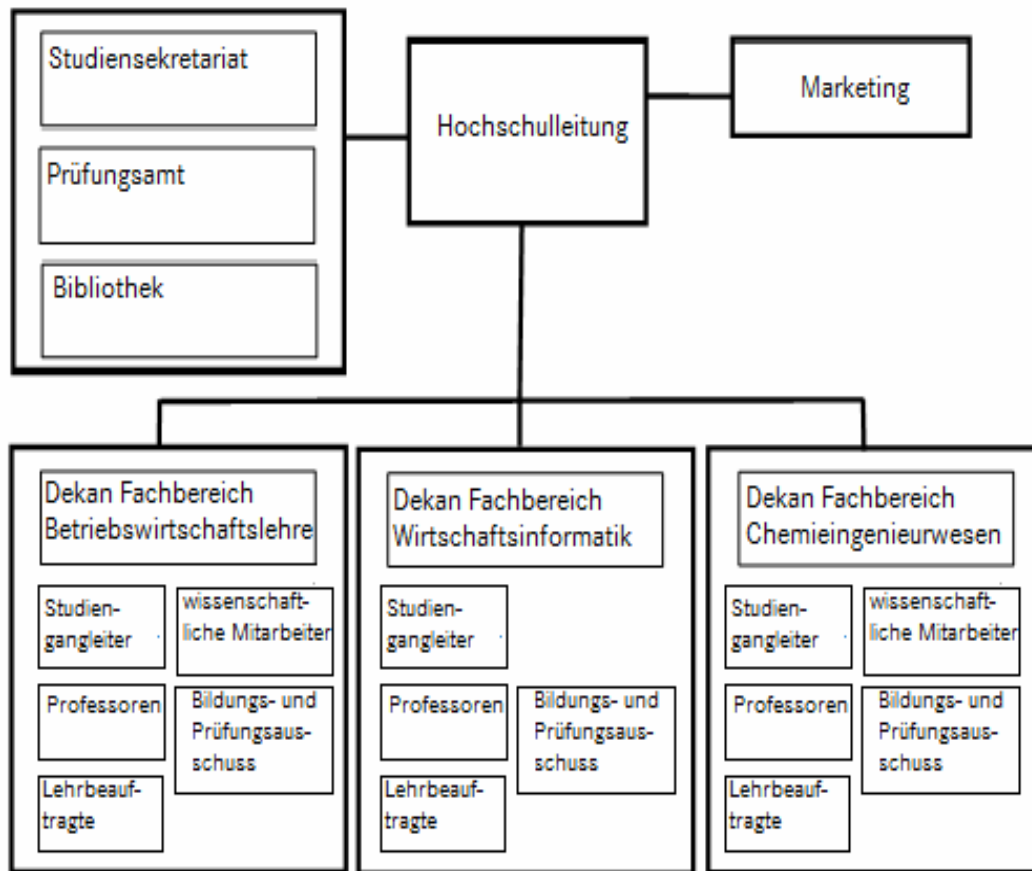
Studiensekretariat

Prüfungsamt

Bibliothek

Hochschulleitung

Marketing

Dekan Fachbereich Betriebswirtschaftslehre

Studiengangleiter

wissenschaftliche Mitarbeiter

Professoren

Bildungs- und Prüfungsausschuss

Lehrbeauftragte

Dekan Fachbereich Wirtschaftsinformatik

Studiengangleiter

Professoren

Bildungs- und Prüfungsausschuss

Lehrbeauftragte

Dekan Fachbereich Chemieingenieurwesen

Studiengangleiter

wissenschaftliche Mitarbeiter

Professoren

Bildungs- und Prüfungsausschuss

Lehrbeauftragte